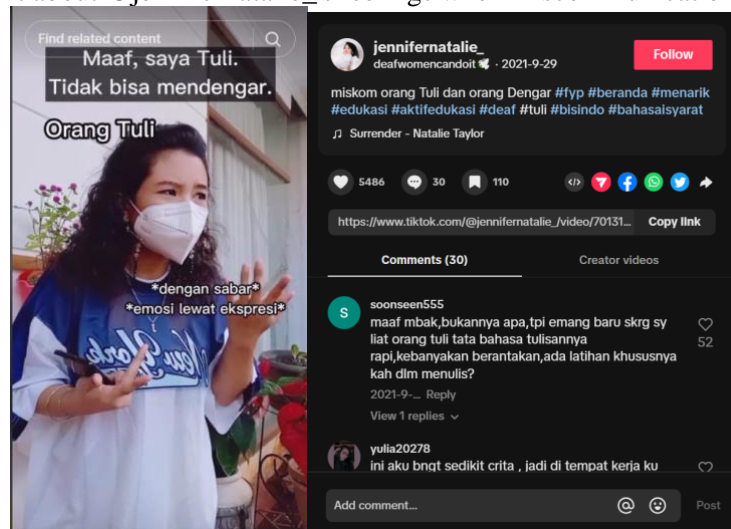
Find related content

Maaf, saya Tuli. Tidak bisa mendengar.

Orang Tuli

*dengan sabar*
*emosi lewat ekspresi*

jennifernatalie_
deafwomencandoit · 2021-9-29

Follow

miskom orang Tuli dan orang Dengar #fyp #beranda #menarik #edukasi #aktifedukasi #deaf #tuli #bisindo #bahasaisyarat

♫ Surrender - Natalie Taylor

5486 30 110

https://www.tiktok.com/@jennifernatalie_/video/70131...

Copy link

Comments (30)

Creator videos

soonseen555
maaf mbak,bukannya apa,tpi emang baru skrg sy liat orang tuli tata bahasa tulisannya rapi,kebanyakan berantakan,ada latihan khususnya kah dlm menulis?
2021-9-... Reply
View 1 replies

52

yulia20278
ini aku bngt sedikit crita , jadi di tempat kerja ku

Add comment...

Post